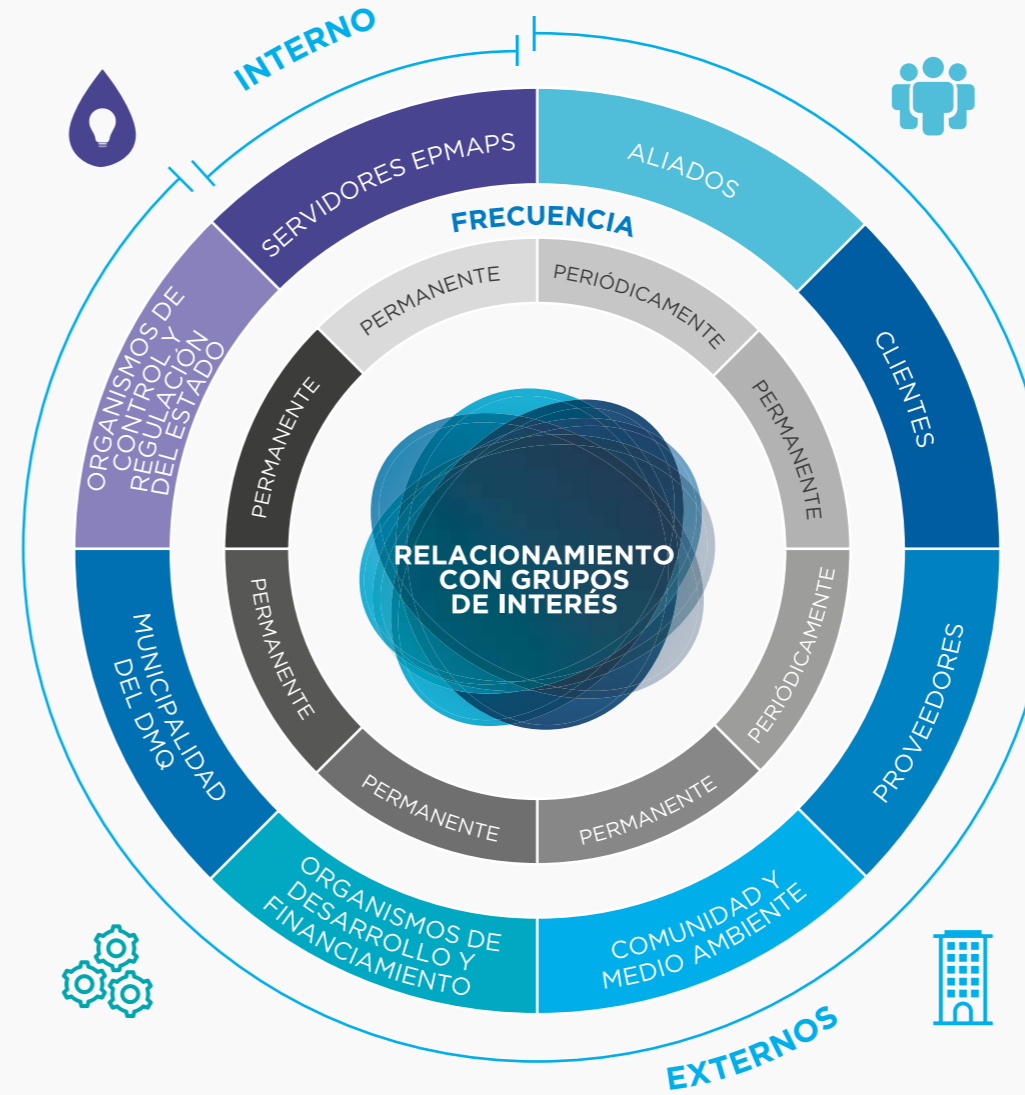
INTERNO

SERVIDORES EPMAPS

ALIADOS

CLIENTES

PROVEEDORES

COMUNIDAD Y MEDIO AMBIENTE

ORGANISMOS DE DESARROLLO Y FINANCIAMIENTO

MUNICIPALIDAD DEL DMQ

ORGANISMOS DE CONTROL Y REGULACIÓN DEL ESTADO

FRECUENCIA

PERMANENTE

PERIÓDICAMENTE

PERMANENTE

PERIÓDICAMENTE

PERMANENTE

PERMANENTE

PERMANENTE

PERMANENTE

RELACIONAMIENTO CON GRUPOS DE INTERÉS

EXTERNOS